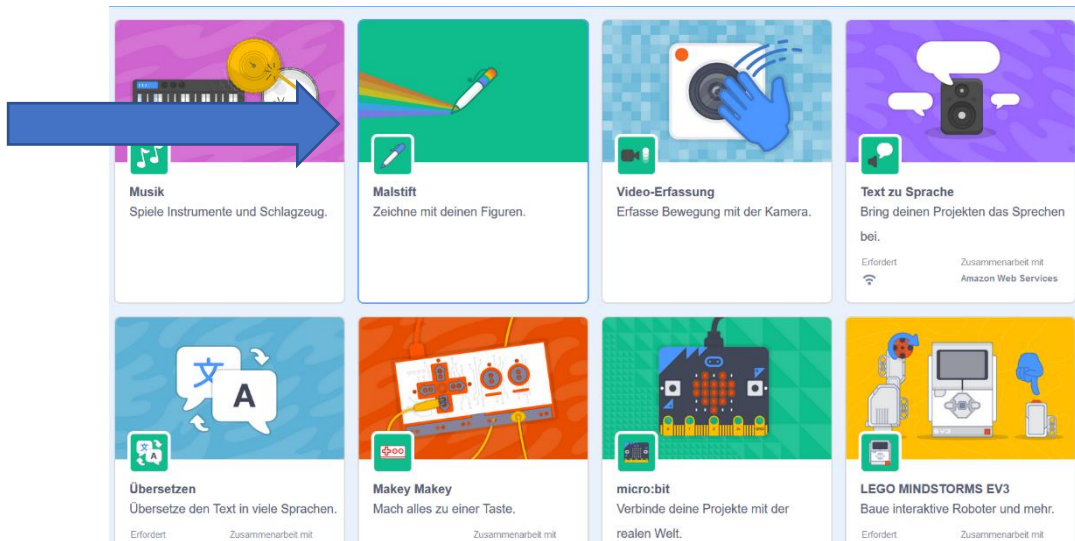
Musik
Spiele Instrumente und Schlagzeug.

Malstift
Zeichne mit deinen Figuren.

Video-Erfassung
Erfasse Bewegung mit der Kamera.

Text zu Sprache
Bring deinen Projekten das Sprechen bei.
Erfordert
Zusammenarbeit mit
Amazon Web Services

Übersetzen
Übersetze den Text in viele Sprachen.
Erfordert
Zusammenarbeit mit

Makey Makey
Mach alles zu einer Taste.
Zusammenarbeit mit

micro:bit
Verbinde deine Projekte mit der realen Welt.

LEGO MINDSTORMS EV3
Baue interaktive Roboter und mehr.
Erfordert
Zusammenarbeit mit